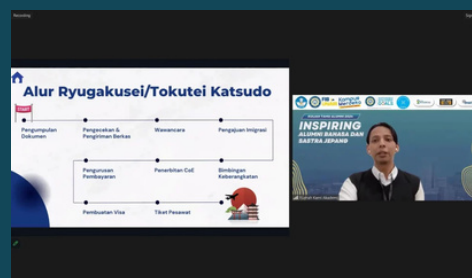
Recording

Alur Ryugakusei/Tokutei Katsudo

START

Pengumpulan Dokumen

Pengecekan & Pengiriman Berkas

Wawancara

Pengajuan Imigrasi

Pengurusan Pembayaran

Penerbitan CoE

Bimbingan Keberangkatan

Pembuatan Visa

Tiket Pesawat

INSPIRING

ALUMNI BAHASA DAN SASTRA JEPANG

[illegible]